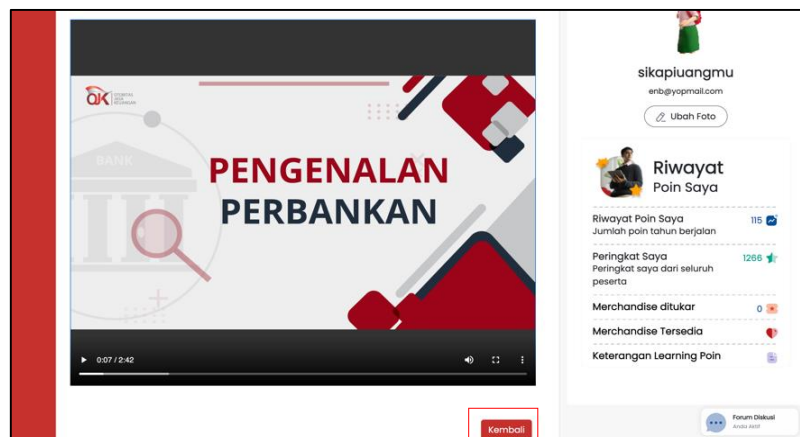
OJK OTORITAS JASA KEUANGAN

BANK

PENGENALAN PERBANKAN

0:07 / 2:42

Kembali

sikapiuangmu

enb@yopmail.com

Ubah Foto

Riwayat Poin Saya

Riwayat Poin Saya
Jumlah poin tahun berjalan
115

Peringkat Saya
Peringkat saya dari seluruh peserta
1266

Merchandise ditukar
0

Merchandise Tersedia

Keterangan Learning Poin

Forum Diskusi
Anda Aktif